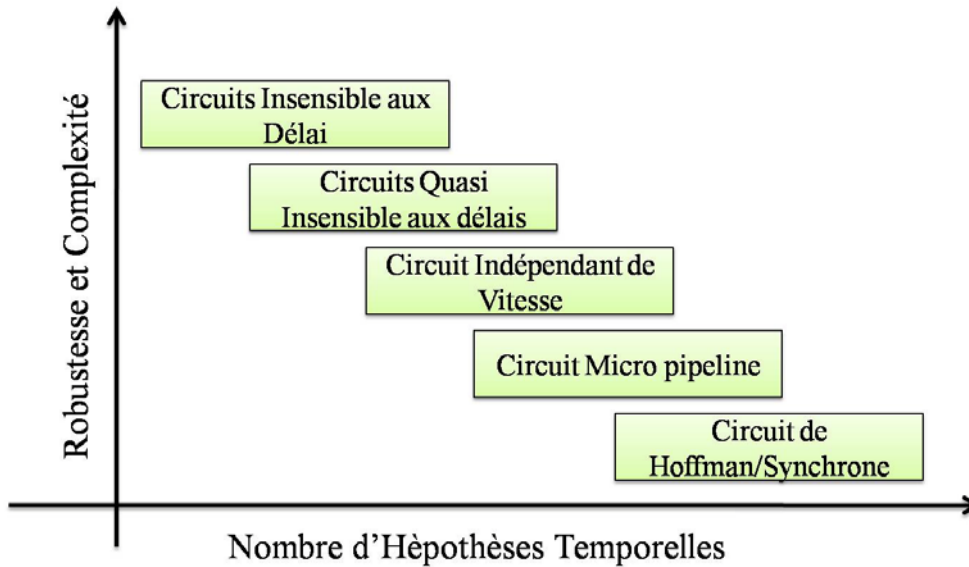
Robustesse et Complexité

Circuits Insensible aux Délai

Circuits Quasi Insensible aux délais

Circuit Indépendant de Vitesse

Circuit Micro pipeline

Circuit de Hoffman/Synchrone

Nombre d'Hèpothèses Temporelles